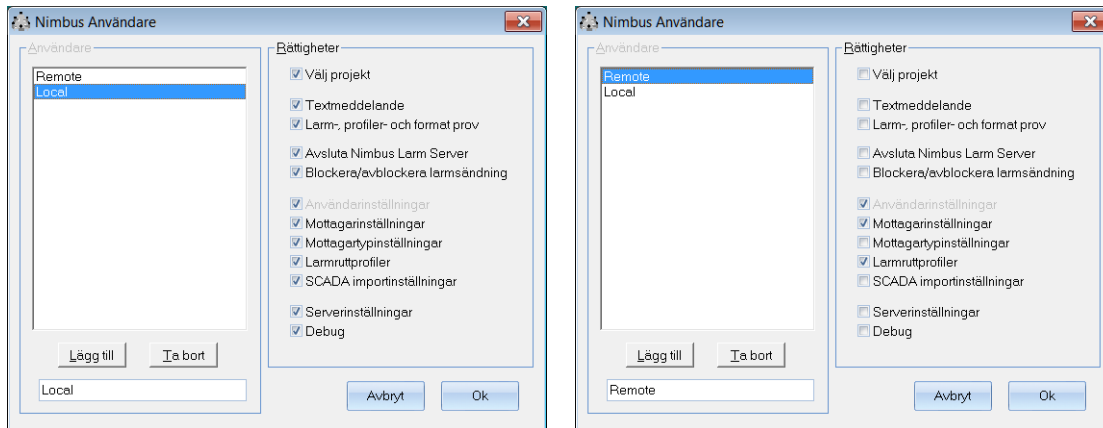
Nimbus Användare

Användare

Remote
Local

Lägg till
Ta bort

Local

Rättigheter

Välj projekt

Textmeddelande
Larm-, profiler- och format prov

Avsluta Nimbus Larm Server
Blockera/avblockera larmsändning

Användarinställningar
Mottagarinställningar
Mottagartypinställningar
Larmruttprofiler
SCADA importinställningar

Serverinställningar
Debug

Avbryt
Ok

Nimbus Användare

Användare

Remote
Local

Lägg till
Ta bort

Remote

Rättigheter

Välj projekt

Textmeddelande
Larm-, profiler- och format prov

Avsluta Nimbus Larm Server
Blockera/avblockera larmsändning

Användarinställningar
Mottagarinställningar
Mottagartypinställningar
Larmruttprofiler
SCADA importinställningar

Serverinställningar
Debug

Avbryt
Ok